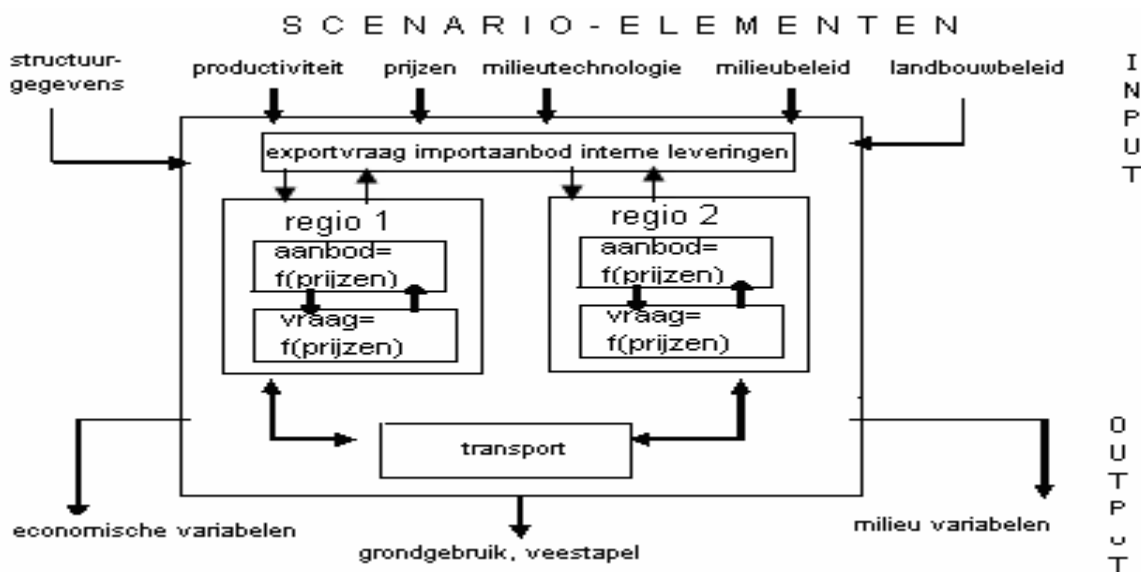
S C E N A R I O - E L E M E N T E N

structuurgegevens

productiviteit

prijzen

milieutechnologie

milieubeleid

landbouwbeleid

I N P U T

exportvraag importaanbod interne leveringen

regio 1

aanbod= f(prijzen)

vraag= f(prijzen)

regio 2

aanbod= f(prijzen)

vraag= f(prijzen)

transport

O U T P U T

economische variabelen

grondgebruik, veestapel

milieu variabelen